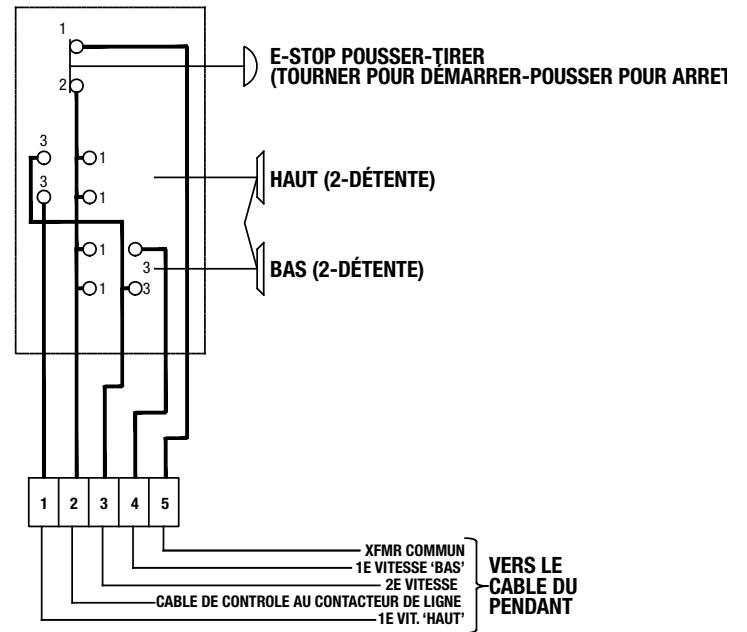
1

2

E-STOP POUSSER-TIRER
(TOURNER POUR DÉMARRER-POUSSER POUR ARRET

3

1

3

1

HAUT (2-DÉTENTE)

1

3

BAS (2-DÉTENTE)

1

3

| 1 | 2 | 3 | 4 | 5 |
|---|---|---|---|---|

XFMR COMMUN
1E VITESSE 'BAS'
2E VITESSE
CABLE DE CONTROLE AU CONTACTEUR DE LIGNE
1E VIT. 'HAUT'

VERS LE CABLE DU PENDANT